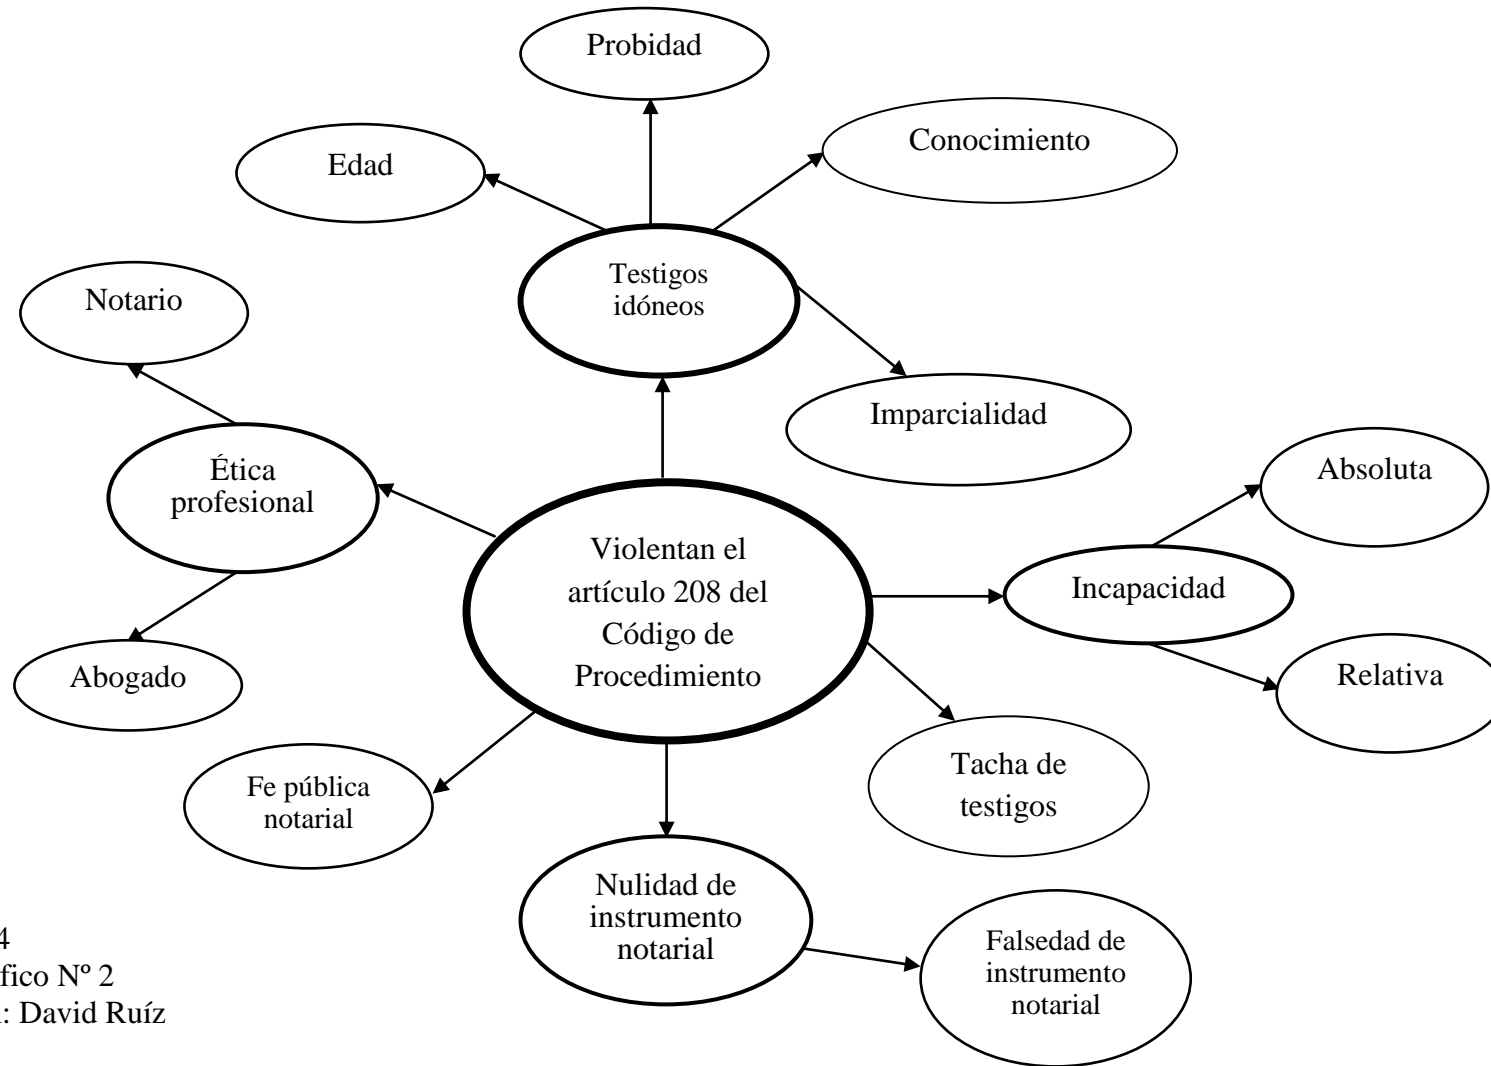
Probidad

Edad

Conocimiento

Testigos idóneos

Notario

Imparcialidad

Ética profesional

Absoluta

Violentan el artículo 208 del Código de Procedimiento

Incapacidad

Abogado

Relativa

Fe pública notarial

Tacha de testigos

Nulidad de instrumento notarial

Falsedad de instrumento notarial

4
fico Nº 2
: David Ruíz